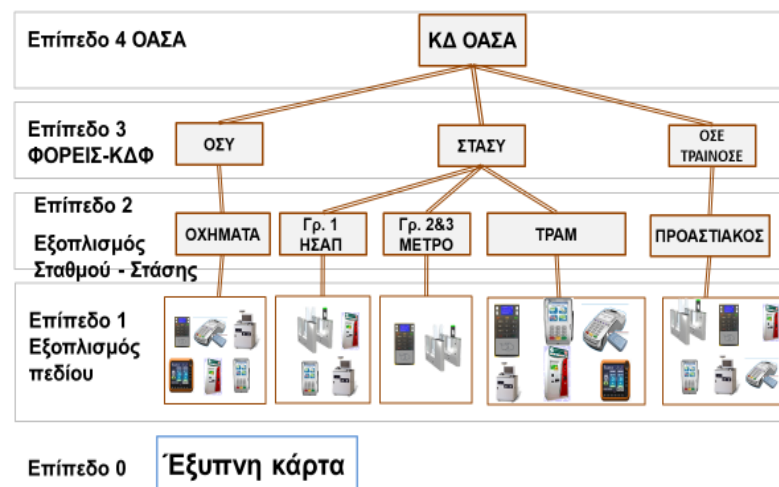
Επίπεδο 4 ΟΑΣΑ

ΚΔ ΟΑΣΑ

Επίπεδο 3
ΦΟΡΕΙΣ-ΚΔΦ

ΟΣΥ

ΣΤΑΣΥ

ΟΣΕ
ΤΡΑΙΝΟΣΕ

Επίπεδο 2

Εξοπλισμός
Σταθμού - Στάσης

ΟΧΗΜΑΤΑ

Γρ. 1
ΗΣΑΠ

Γρ. 2&3
ΜΕΤΡΟ

ΤΡΑΜ

ΠΡΟΑΣΤΙΑΚΟΣ

Επίπεδο 1
Εξοπλισμός
πεδίου

Επίπεδο 0

Έξυπνη κάρτα